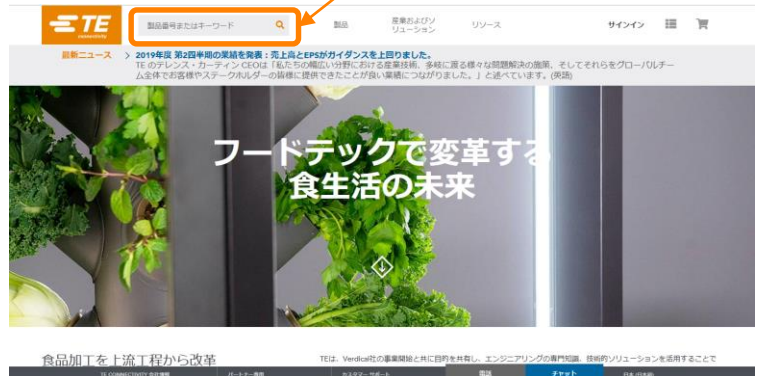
TE connectivity

製品番号またはキーワード

製品

産業およびソリューション

リソース

サインイン

最新ニュース

2019年度 第2四半期の業績を発表：売上高とEPSがガイダンスを上回りました。

TE のテレンス・カーティン CEOは「私たちの幅広い分野における産業技術、多岐に渡る様々な問題解決の施策、そしてそれらをグローバルチーム全体でお客様やステークホルダーの皆様に提供できたことが良い業績につながりました。」と述べています。(英語)

フードテックで変革する食生活の未来

食品加工を上流工程から改革

TEは、Verdical社の事業開始と共に目的を共有し、エンジニアリングの専門知識、技術的ソリューションを活用することで

TE CONNECTIVITY 会社情報

パートナー情報

カスタマーサポート

電話

チャット

日本 (日本語)